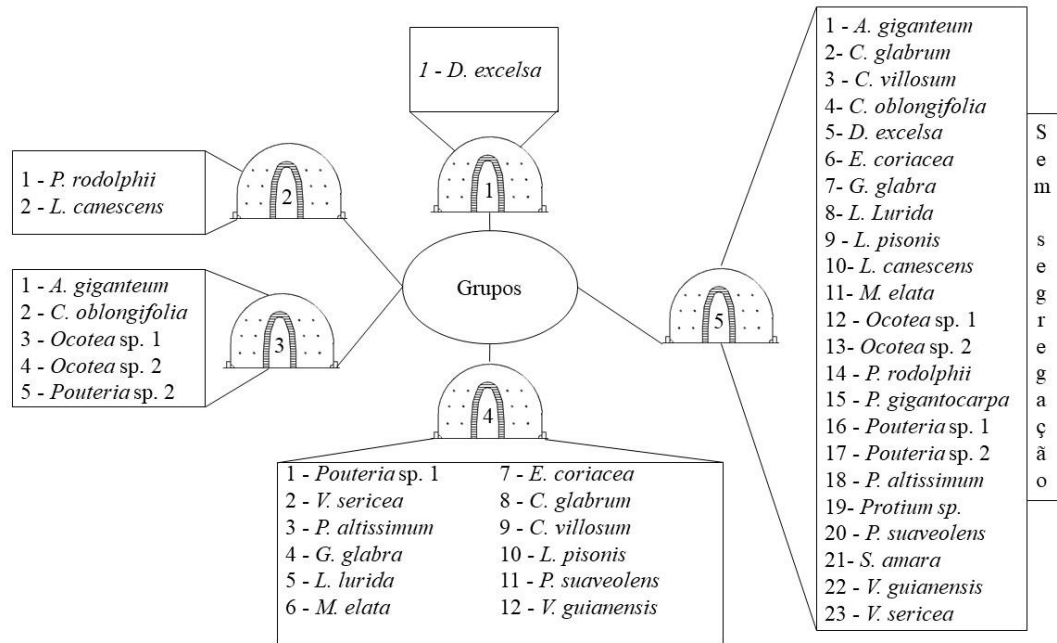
1 - D. excelsa

1 - P. rodolphii
2 - L. canescens

1 - A. giganteum
2 - C. oblongifolia
3 - Ocotea sp. 1
4 - Ocotea sp. 2
5 - Pouteria sp. 2

2

1

3

Grupos

4

5

1 - Pouteria sp. 1
2 - V. sericea
3 - P. altissimum
4 - G. glabra
5 - L. lurida
6 - M. elata

7 - E. coriacea
8 - C. glabrum
9 - C. villosum
10 - L. pisonis
11 - P. suaveolens
12 - V. guianensis

1 - A. giganteum
2- C. glabrum
3 - C. villosum
4 - C. oblongifolia
5- D. excelsa
6 - E. coriacea
7- G. glabra
8- L. Lurida
9 - L. pisonis
10- L. canescens
11- M. elata
12 - Ocotea sp. 1
13- Ocotea sp. 2
14 - P. rodolphii
15 - P. gigantocarpa
16 - Pouteria sp. 1
17 - Pouteria sp. 2
18 - P. altissimum
19- Protium sp.
20 - P. suaveolens
21- S. amara
22 - V. guianensis
23 - V. sericea

Sem segregação